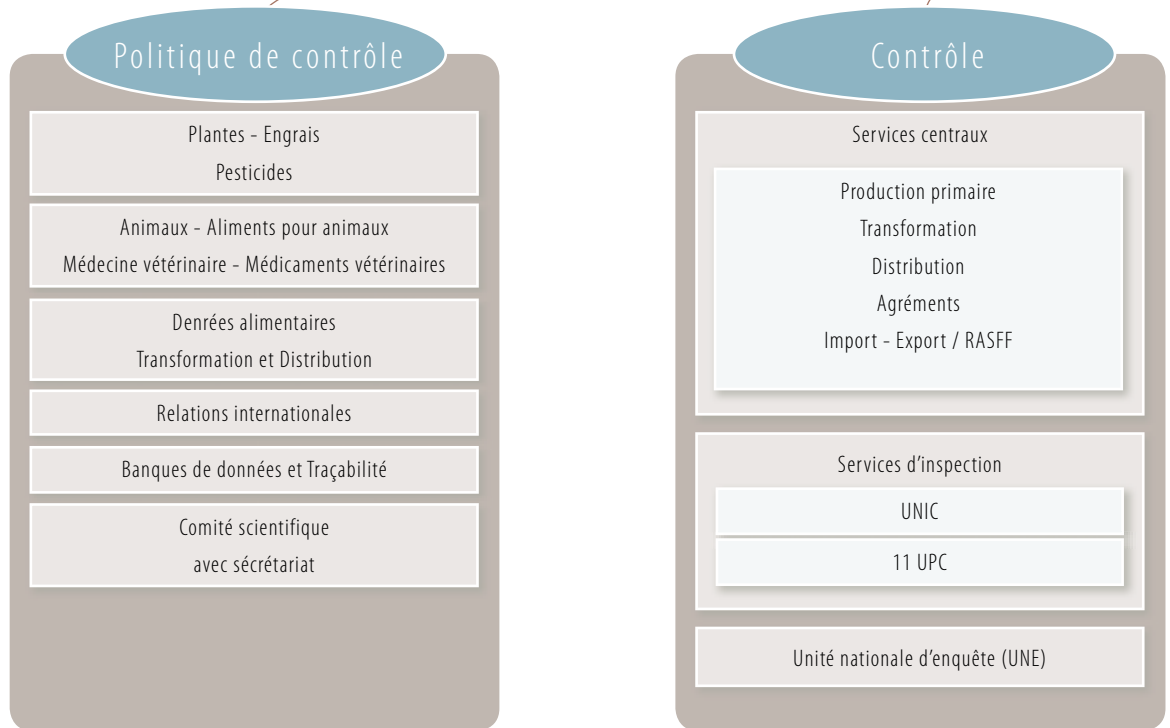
Politique de contrôle

Plantes - Engrais
Pesticides

Animaux - Aliments pour animaux
Médecine vétérinaire - Médicaments vétérinaires

Denrées alimentaires
Transformation et Distribution

Relations internationales

Banques de données et Traçabilité

Comité scientifique
avec sécrétariat

Contrôle

Services centraux

Production primaire
Transformation
Distribution
Agréments
Import - Export / RASFF

Services d'inspection

UNIC

11 UPC

Unité nationale d'enquête (UNE)